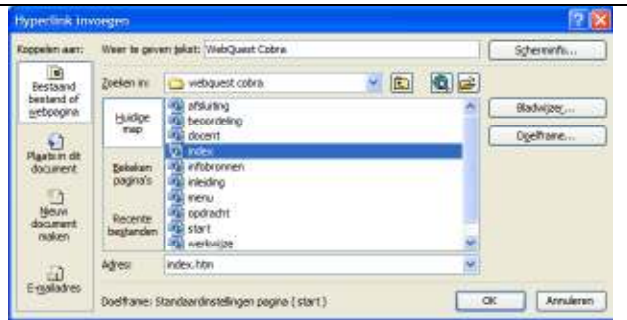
Hyperlink invoegen

Koppelen aan:

Weer te geven tekst: WebQuest Cobra

Scherminfo...

Bestaand bestand of webpagina

Zoeken in: webquest cobra

Huidige map

afsluiting
beoordeling
docent
index
infobronnen
inleiding
menu
opdracht
start
werkwijze

Bladwijzer...

Doelframe...

Plaats in dit document

Bekeken pagina's

Nieuw document maken

Recente bestanden

E-mailadres

Adres: index.htm

Doelframe: Standaardinstellingen pagina (start)

OK

Annuleren